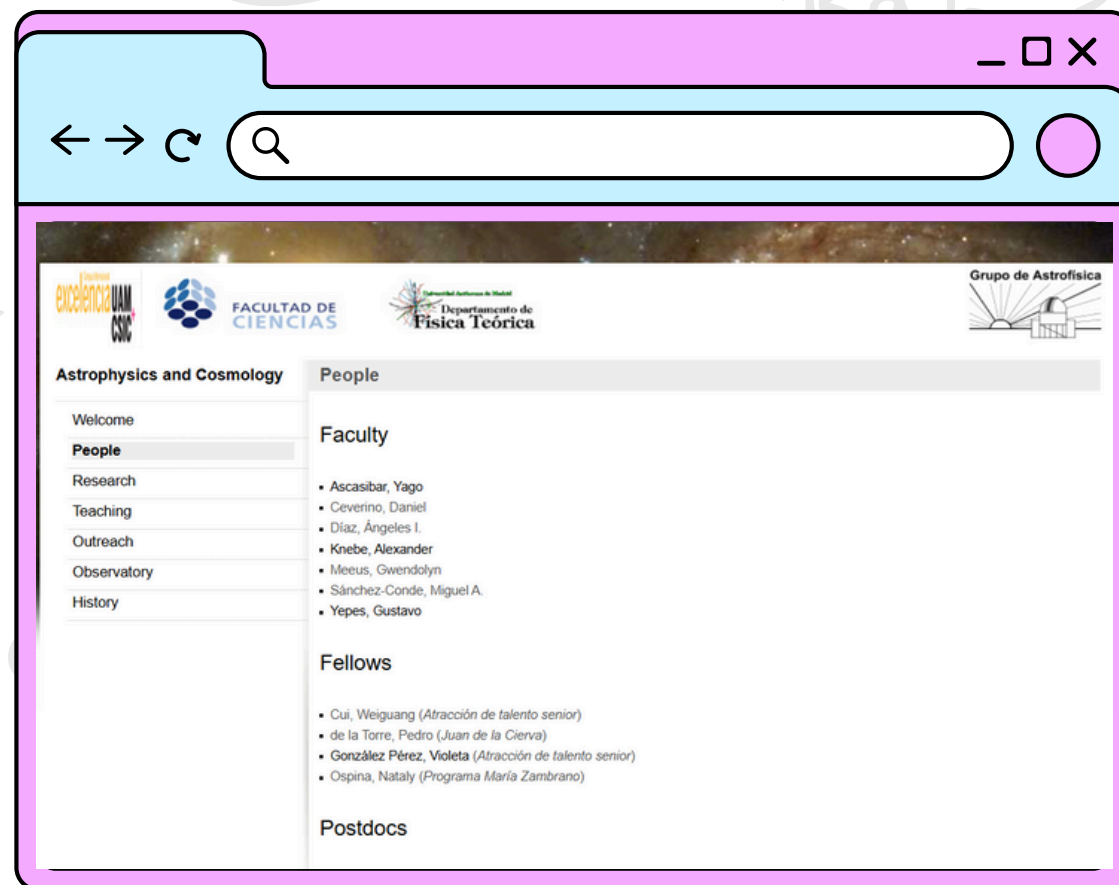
excelencia UAM CSIC

FACULTAD DE CIENCIAS

Universidad Autónoma de Madrid
Departamento de Física Teórica

Grupo de Astrofísica

Astrophysics and Cosmology

Welcome
People
Research
Teaching
Outreach
Observatory
History

People

Faculty

- Ascasibar, Yago
- Ceverino, Daniel
- Díaz, Ángeles I.
- Knebe, Alexander
- Meeus, Gwendolyn
- Sánchez-Conde, Miguel A.
- Yepes, Gustavo

Fellows

- Cui, Weiguang (*Atracción de talento senior*)
- de la Torre, Pedro (*Juan de la Cierva*)
- González Pérez, Violeta (*Atracción de talento senior*)
- Ospina, Nataly (*Programa María Zambrano*)

Postdocs